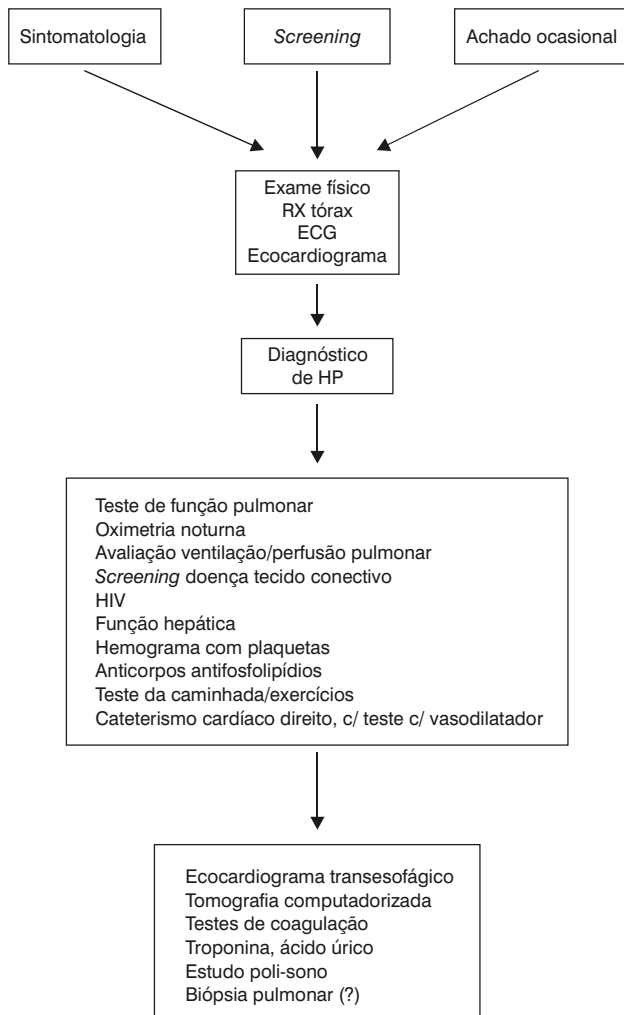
Sintomatologia

Screening

Achado ocasional

Exame físico
RX tórax
ECG
Ecocardiograma

Diagnóstico
de HP

Teste de função pulmonar
Oximetria noturna
Avaliação ventilação/perfusão pulmonar
Screening doença tecido conectivo
HIV
Função hepática
Hemograma com plaquetas
Anticorpos antifosfolipídios
Teste da caminhada/exercícios
Cateterismo cardíaco direito, c/ teste c/ vasodilatador

Ecocardiograma transesofágico
Tomografia computadorizada
Testes de coagulação
Troponina, ácido úrico
Estudo poli-sono
Biópsia pulmonar (?)